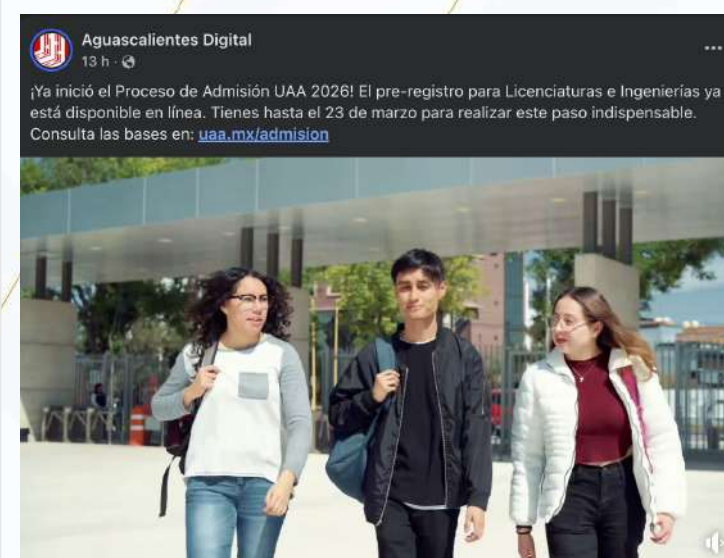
Aguascalientes Digital
13 h ·

¡Ya inició el Proceso de Admisión UAA 2026! El pre-registro para Licenciaturas e Ingenierías ya está disponible en línea. Tienes hasta el 23 de marzo para realizar este paso indispensable. Consulta las bases en: uaa.mx/admision